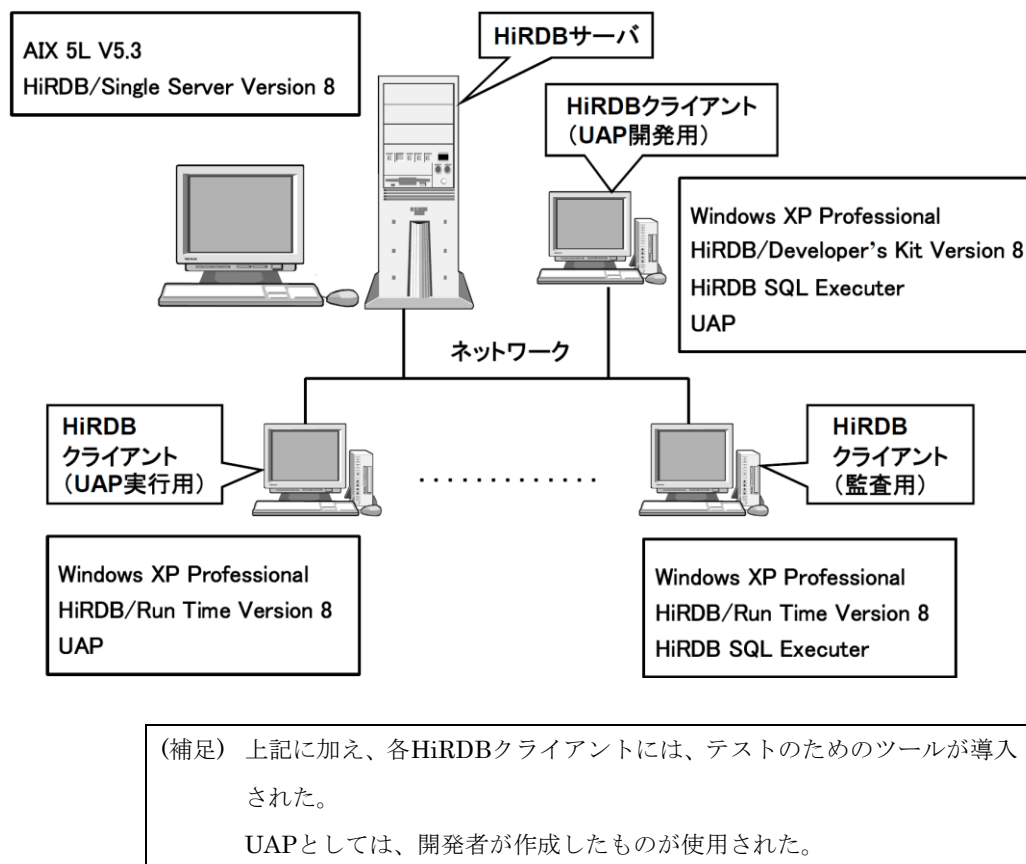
AIX 5L V5.3
HiRDB/Single Server Version 8

HiRDBサーバ

HiRDBクライアント
（UAP開発用）

Windows XP Professional
HiRDB/Developer's Kit Version 8
HiRDB SQL Executer
UAP

ネットワーク

HiRDB
クライアント
（UAP実行用）

HiRDB
クライアント
（監査用）

Windows XP Professional
HiRDB/Run Time Version 8
UAP

Windows XP Professional
HiRDB/Run Time Version 8
HiRDB SQL Executer

（補足） 上記に加え、各HiRDBクライアントには、テストのためのツールが導入された。
UAPとしては、開発者が作成したものが使用された。